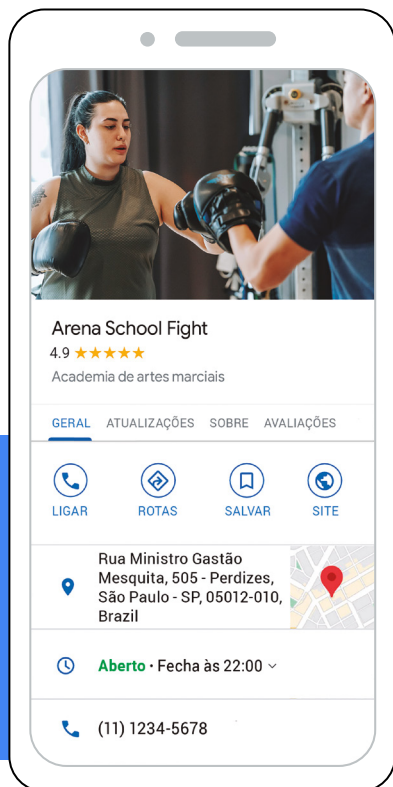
Arena School Fight
4.9 ★★★★★
Academia de artes marciais

GERAL ATUALIZAÇÕES SOBRE AVALIAÇÕES

LIGAR ROTAS SALVAR SITE

Rua Ministro Gastão Mesquita, 505 - Perdizes, São Paulo - SP, 05012-010, Brazil

Aberto · Fecha às 22:00

(11) 1234-5678